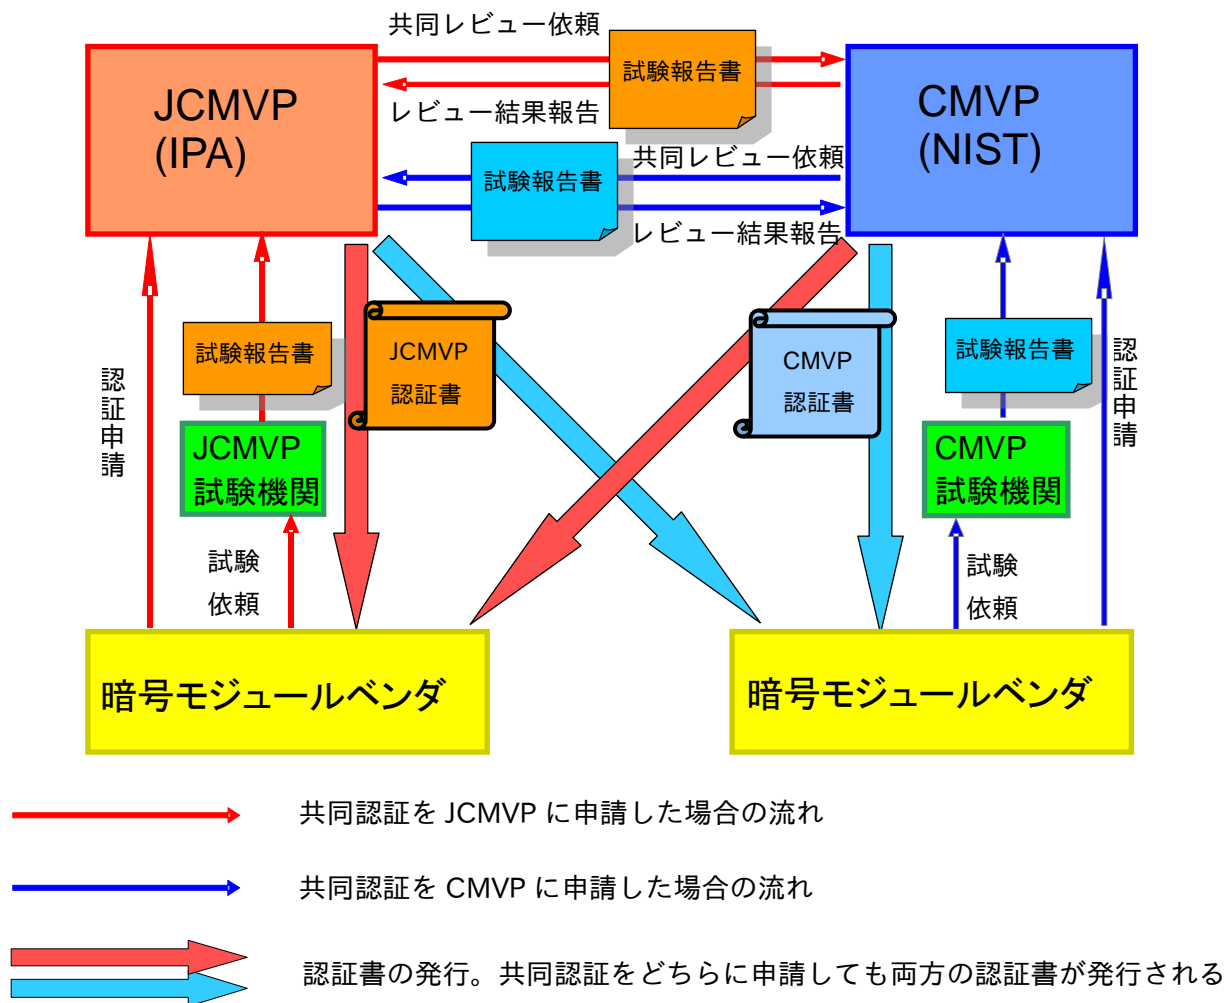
共同レビュー依頼

試験報告書

レビュー結果報告

JCMVP
(IPA)

CMVP
(NIST)

試験報告書

共同レビュー依頼

レビュー結果報告

認証申請

試験報告書

JCMVP
認証書

CMVP
認証書

試験報告書

認証申請

JCMVP
試験機関

CMVP
試験機関

試験
依頼

試験
依頼

暗号モジュールベンダ

暗号モジュールベンダ

共同認証を JCMVP に申請した場合の流れ

共同認証を CMVP に申請した場合の流れ

認証書の発行。共同認証をどちらに申請しても両方の認証書が発行される